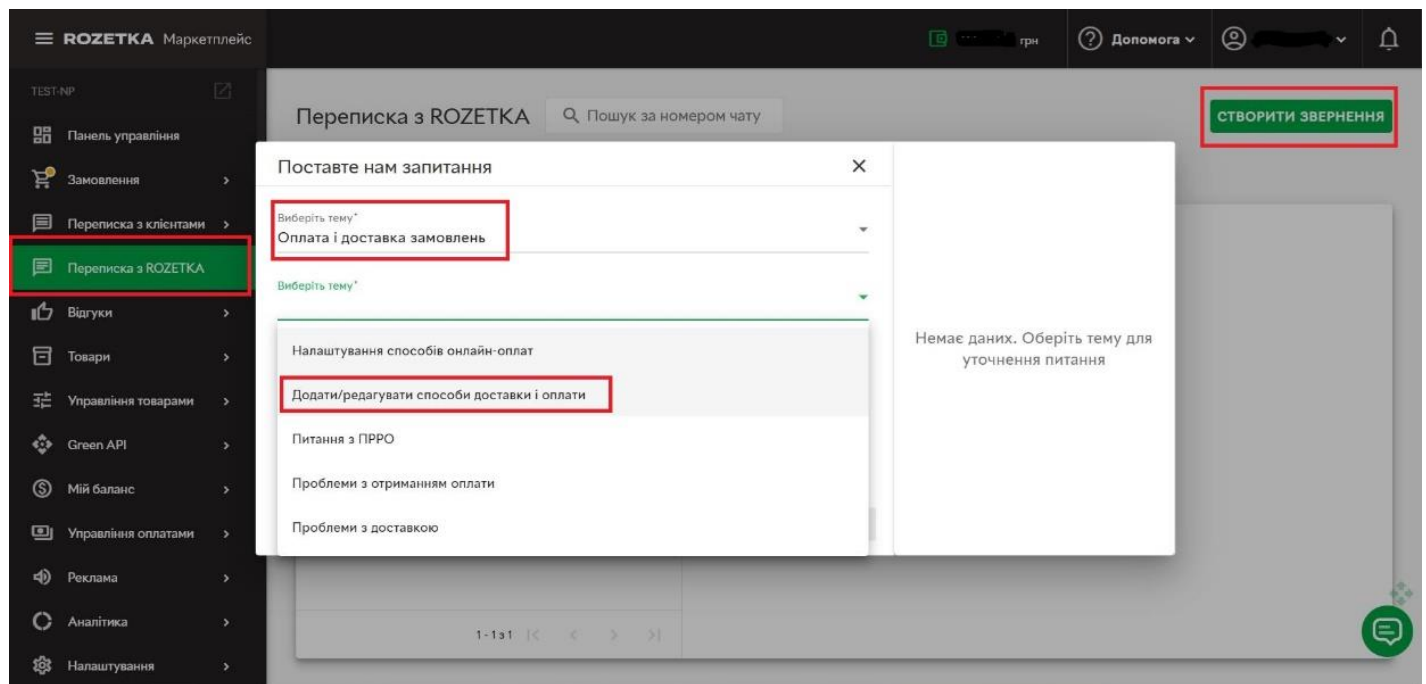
ROZETKA Маркетплейс

грн

Допомога

TEST-NP

Панель управління

Замовлення

Переписка з клієнтами

Переписка з ROZETKA

Відгуки

Товари

Управління товарами

Green API

Мій баланс

Управління оплатами

Реклама

Аналітика

Налаштування

Переписка з ROZETKA

Пошук за номером чату

СТВОРИТИ ЗВЕРНЕННЯ

Поставте нам запитання

Виберіть тему*
Оплата і доставка замовлень

Виберіть тему*

Налаштування способів онлайн-оплат

Додати/редагувати способи доставки і оплати

Питання з ПРРО

Проблеми з отриманням оплати

Проблеми з доставкою

Немає даних. Оберіть тему для уточнення питання

1-1 з 1